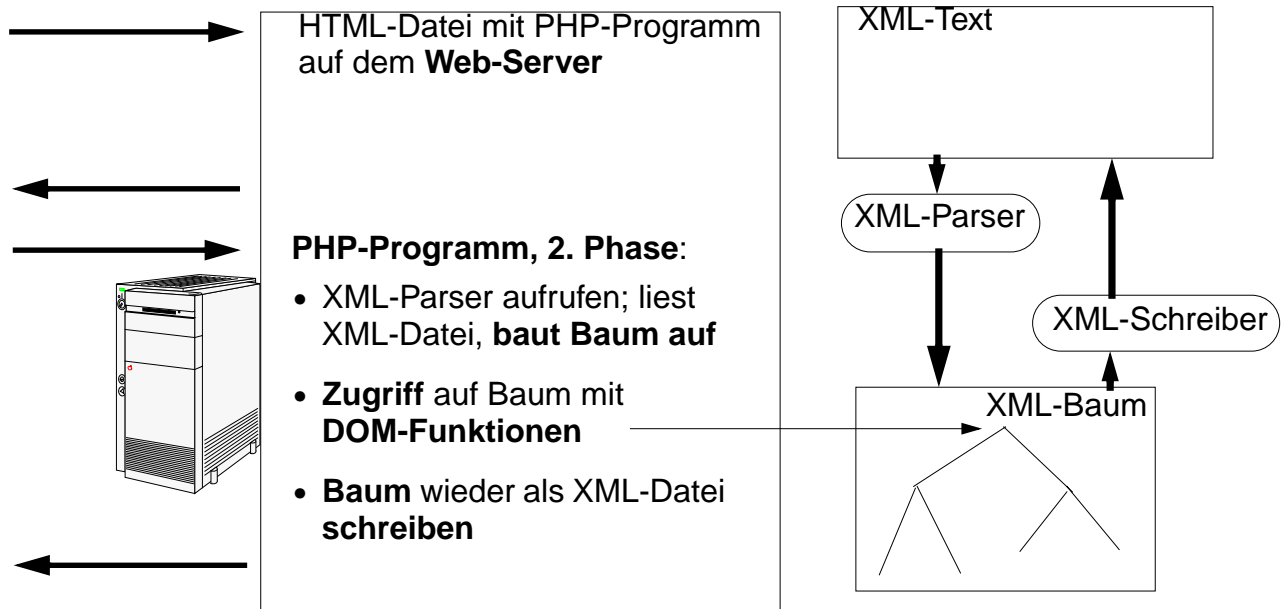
HTML-Datei mit PHP-Programm auf dem **Web-Server**

**PHP-Programm, 2. Phase**:

- XML-Parser aufrufen; liest XML-Datei, **baut Baum auf**
- **Zugriff** auf Baum mit **DOM-Funktionen**
- **Baum** wieder als XML-Datei **schreiben**

XML-Text

XML-Parser

XML-Schreiber

XML-Baum